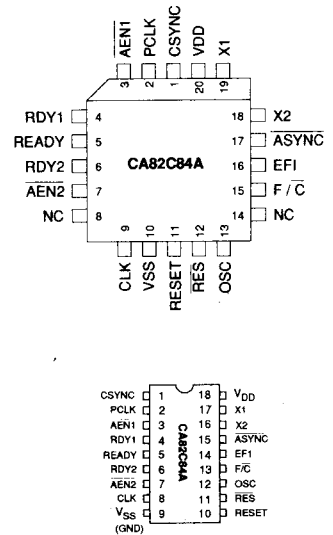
$\overline{AEN1}$ 3
PCLK 2
CSYNC 1
VDD 20
X1 19

RDY1 4
READY 5
RDY2 6
$\overline{AEN2}$ 7
NC 8

CA82C84A

18 X2
17 $\overline{ASYNC}$
16 EFI
15 F / $\overline{C}$
14 NC

9 CLK
10 VSS
11 RESET
12 $\overline{RES}$
13 OSC

CSYNC 1
PCLK 2
$\overline{AEN1}$ 3
RDY1 4
READY 5
RDY2 6
$\overline{AEN2}$ 7
CLK 8
$V_{SS}$ 9
(GND)

CA82C84A

18 $V_{DD}$
17 X1
16 X2
15 $\overline{ASYNC}$
14 EF1
13 F/$\overline{C}$
12 OSC
11 $\overline{RES}$
10 RESET